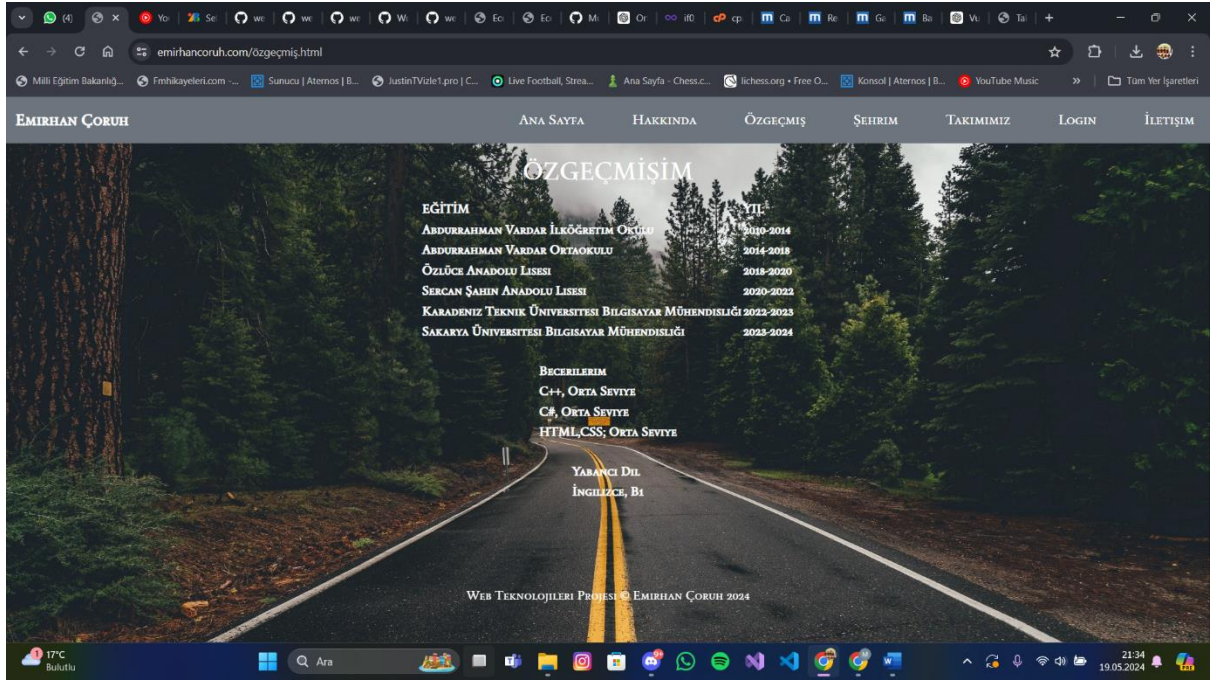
(4) Yo Se we we we We we Ed Ed Mi Or if0 cp Ca Re Ga Ba Vu Ta

emirhancoruh.com/özgeçmiş.html

Milli Eğitim Bakanlığ... Fmhikayeleri.com -... Sunucu | Aternos | B... JustinTVizle1.pro | C... Live Football, Strea... Ana Sayfa - Chess.c... lichess.org • Free O... Konsol | Aternos | B... YouTube Music » Tüm Yer İşaretleri

Emirhan Çoruh

Ana Sayfa Hakkında Özgeçmiş Şehrim Takımımız Login İletişim

ÖZGEÇMİŞİM

| EĞİTİM | YIL |
|---|---|
| Abdurrahman Vardar İlköğretim Okulu | 2010-2014 |
| Abdurrahman Vardar Ortaokulu | 2014-2018 |
| Özlüce Anadolu Lisesi | 2018-2020 |
| Sercan Şahin Anadolu Lisesi | 2020-2022 |
| Karadeniz Teknik Üniversitesi Bilgisayar Mühendisliği | 2022-2023 |
| Sakarya Üniversitesi Bilgisayar Mühendisliği | 2023-2024 |

Becerilerim
C++, Orta Seviye
C#, Orta Seviye
HTML,CSS; Orta Seviye

Yabancı Dil
İngilizce, B1

Web Teknolojileri Projesi © Emirhan Çoruh 2024

17°C Bulutlu Ara 21:34 19.05.2024